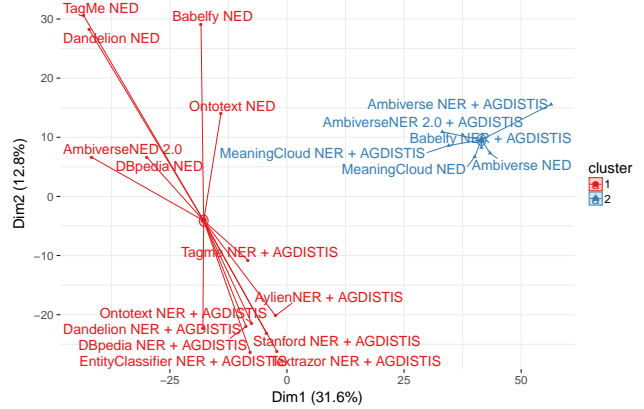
TagMe NED
Babelfy NED
Dandelion NED
Ontotext NED
AmbiverseNED 2.0
DBpedia NED
Ambiverse NER + AGDISTIS
AmbiverseNER 2.0 + AGDISTIS
Babelfy NER + AGDISTIS
MeaningCloud NER + AGDISTIS
MeaningCloud NED
Ambiverse NED
Tagme NER + AGDISTIS
AylienNER + AGDISTIS
Ontotext NER + AGDISTIS
Dandelion NER + AGDISTIS
Stanford NER + AGDISTIS
DBpedia NER + AGDISTIS
EntityClassifier NER + AGDISTIS
Textrazor NER + AGDISTIS

cluster
1
2

30
20
10
0
−10
−20
Dim2 (12.8%)

−25
0
25
50
Dim1 (31.6%)